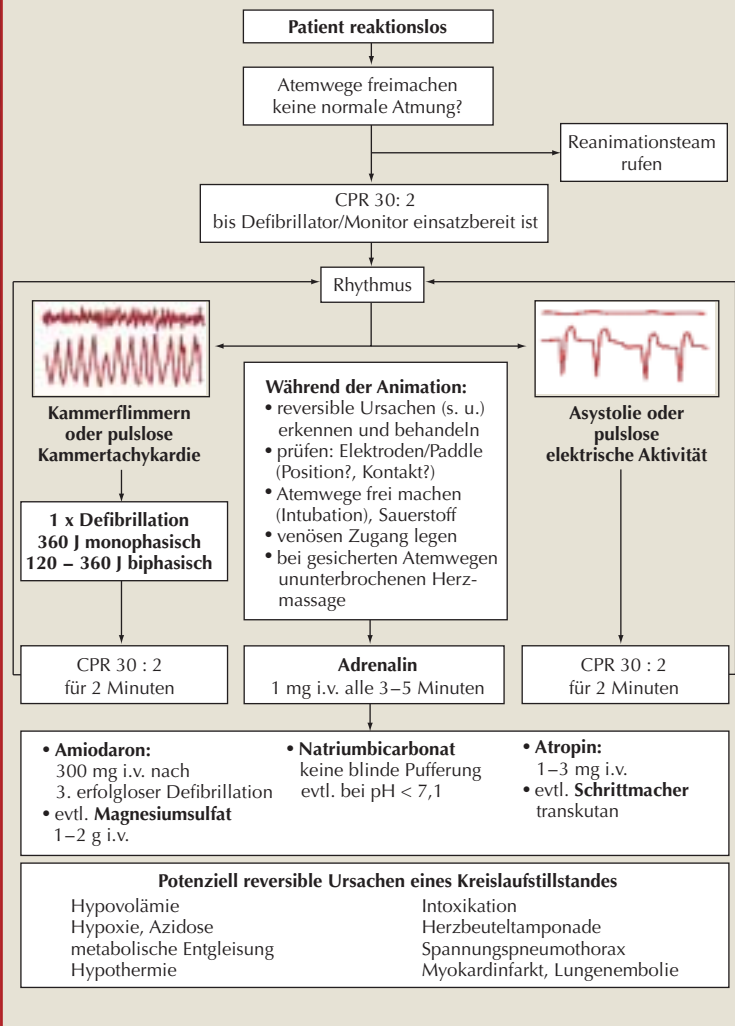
**Patient reaktionslos**

Atemwege freimachen
keine normale Atmung?

Reanimationsteam rufen

CPR 30: 2
bis Defibrillator/Monitor einsatzbereit ist

Rhythmus

**Kammerflimmern oder pulslose Kammertachykardie**

**Während der Animation:**
• reversible Ursachen (s. u.) erkennen und behandeln
• prüfen: Elektroden/Paddle (Position?, Kontakt?)
• Atemwege frei machen (Intubation), Sauerstoff
• venösen Zugang legen
• bei gesicherten Atemwegen ununterbrochenen Herzmassage

**Asystolie oder pulslose elektrische Aktivität**

**1 x Defibrillation**
**360 J monophasisch**
**120 – 360 J biphasisch**

CPR 30 : 2
für 2 Minuten

**Adrenalin**
1 mg i.v. alle 3–5 Minuten

CPR 30 : 2
für 2 Minuten

• **Amiodaron:**
300 mg i.v. nach 3. erfolgloser Defibrillation
• evtl. **Magnesiumsulfat**
1–2 g i.v.

• **Natriumbicarbonat**
keine blinde Pufferung
evtl. bei pH < 7,1

• **Atropin:**
1–3 mg i.v.
• evtl. **Schrittmacher**
transkutan

**Potenziell reversible Ursachen eines Kreislaufstillstandes**

Hypovolämie
Hypoxie, Azidose
metabolische Entgleisung
Hypothermie

Intoxikation
Herzbeuteltamponade
Spannungspneumothorax
Myokardinfarkt, Lungenembolie